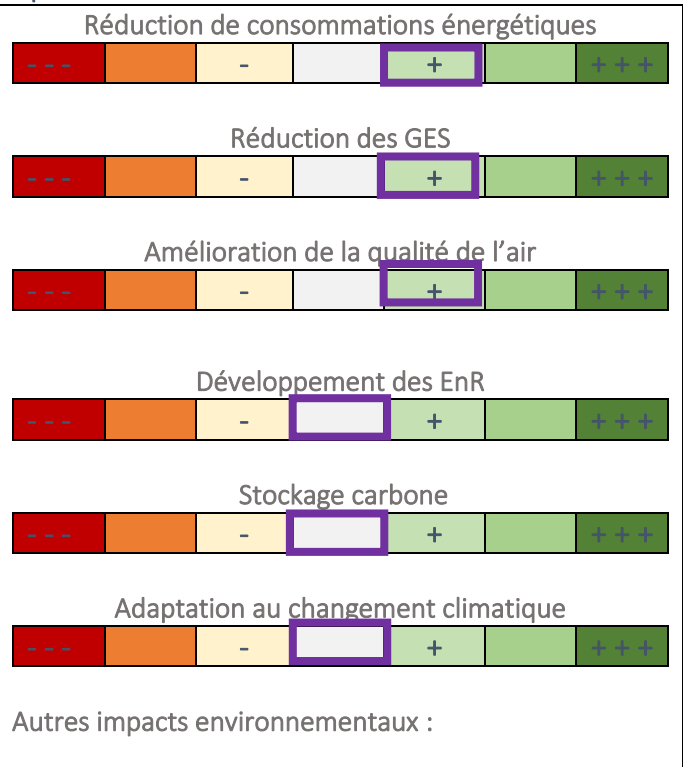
Réduction de consommations énergétiques

| - - - | | - | | + | | + + + |
|---|---|---|---|---|---|---|

Réduction des GES

| - - - | | - | | + | | + + + |
|---|---|---|---|---|---|---|

Amélioration de la qualité de l'air

| - - - | | - | | + | | + + + |
|---|---|---|---|---|---|---|

Développement des EnR

| - - - | | - | | + | | + + + |
|---|---|---|---|---|---|---|

Stockage carbone

| - - - | | - | | + | | + + + |
|---|---|---|---|---|---|---|

Adaptation au changement climatique

| - - - | | - | | + | | + + + |
|---|---|---|---|---|---|---|

Autres impacts environnementaux :